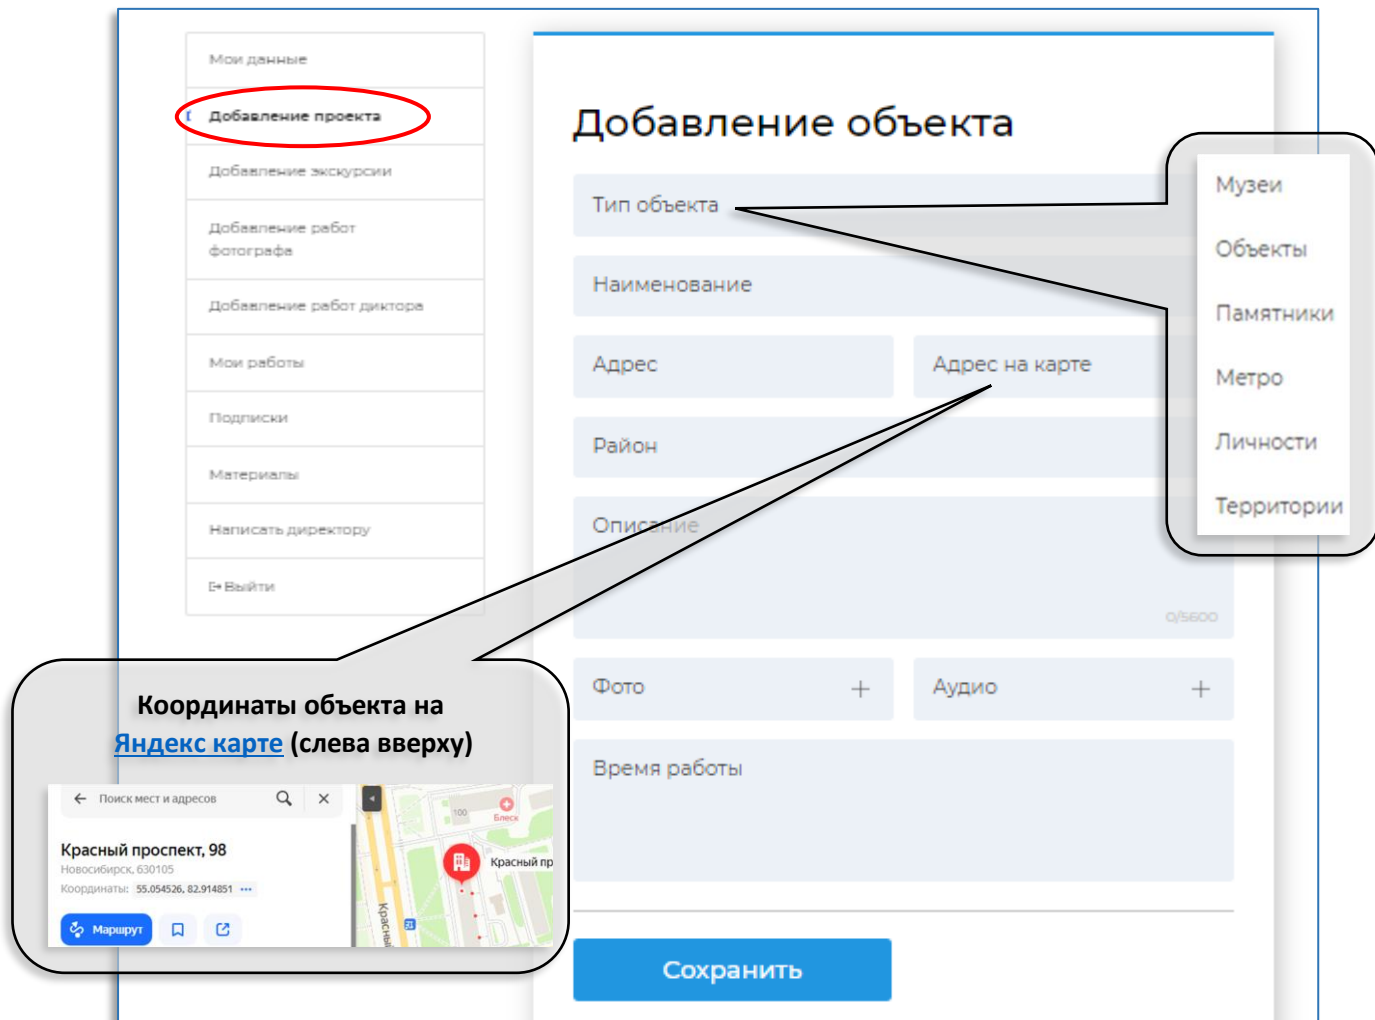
Мои данные

Добавление проекта

Добавление экскурсии

Добавление работ фотографа

Добавление работ диктора

Мои работы

Подписки

Материалы

Написать директору

Выйти

Добавление объекта

Тип объекта

Наименование

Адрес

Адрес на карте

Район

Описание

0/5600

Фото +

Аудио +

Время работы

Сохранить

Музеи

Объекты

Памятники

Метро

Личности

Территории

Координаты объекта на Яндекс карте (слева вверху)

Поиск мест и адресов

Красный проспект, 98

Новосибирск, 630105

Координаты: 55.054526, 82.914851

Маршрут

Блеск

Красный пр

Красный